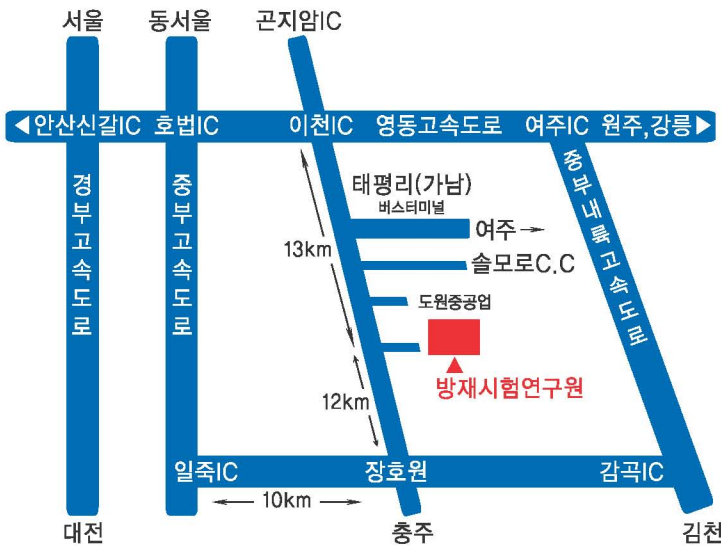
서울
동서울
곤지암IC

◀안산신갈IC
호법IC
이천IC
영동고속도로
여주IC
원주,강릉▶

경부고속도로

중부고속도로

중부내륙고속도로

태평리(가남)
버스터미널
여주 →
13km
솔모로C.C
도원중공업
방재시험연구원
12km

일죽IC
장호원
감곡IC
← 10km →

대전
충주
김천